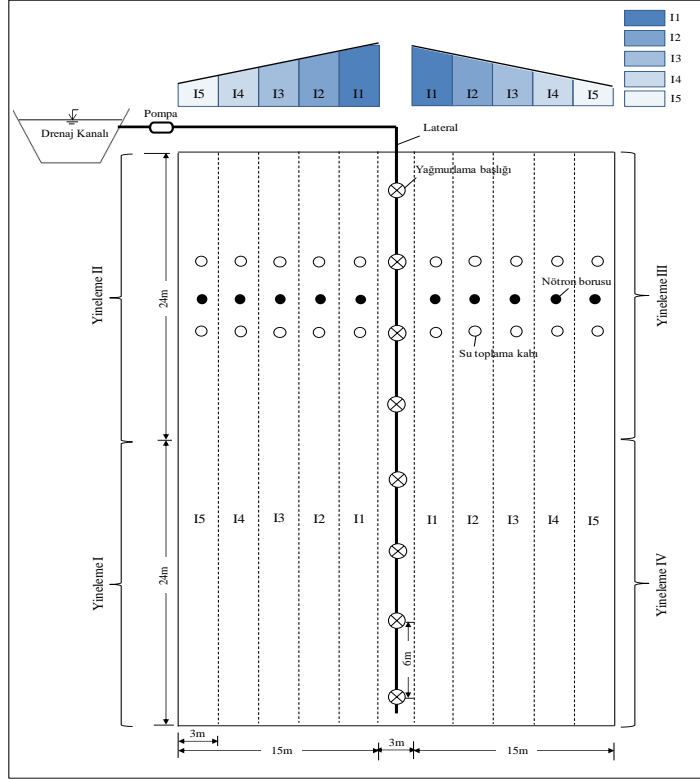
I1
I2
I3
I4
I5

I5 I4 I3 I2 I1
I1 I2 I3 I4 I5

Pompa
Drenaj Kanalı
Lateral
Yağmurlama başlığı
Nötron borusu
Su toplama kabı

Yineleme II
24m
Yineleme III

I5 I4 I3 I2 I1 I1 I2 I3 I4 I5

Yineleme I
24m
6m
Yineleme IV

3m
15m
3m
15m